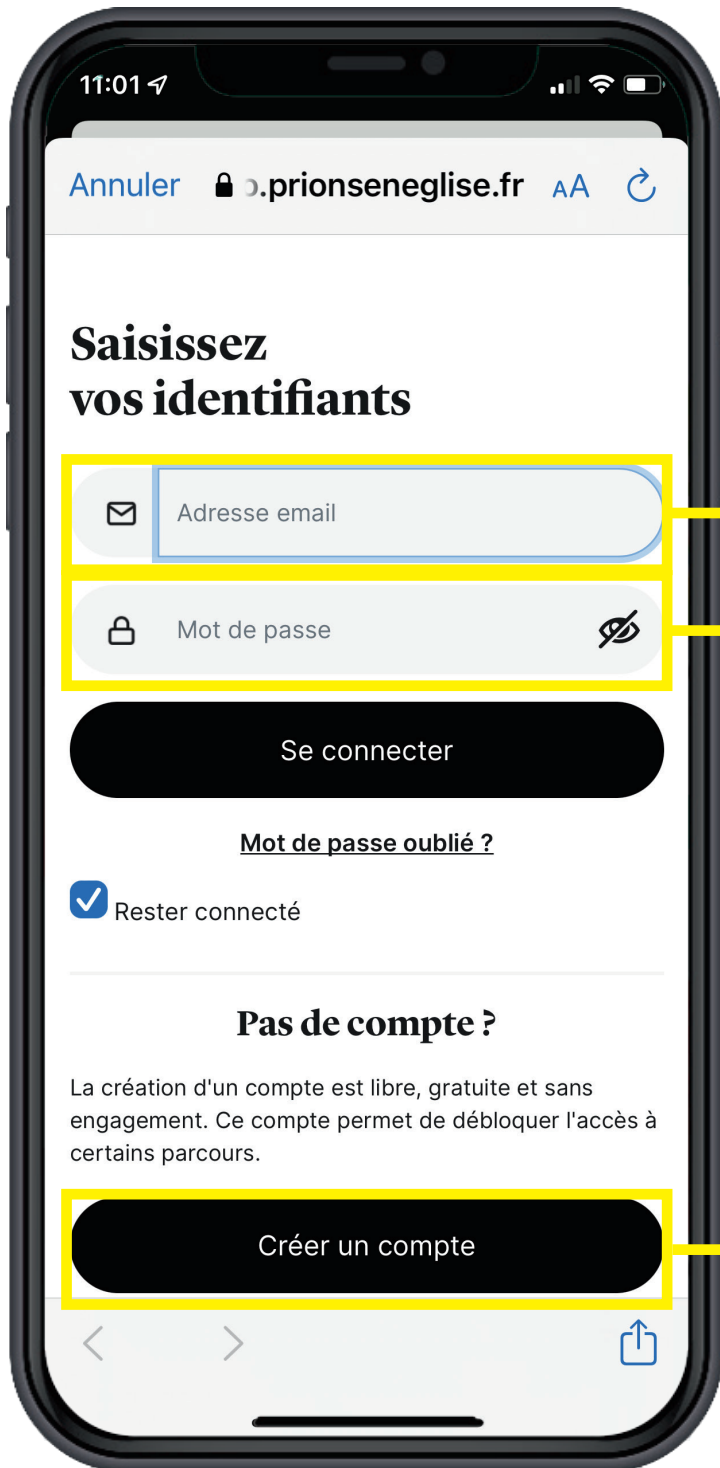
11:01

Annuler .prionseneglise.fr AA

Saisissez vos identifiants

Adresse email

Mot de passe

Se connecter

Mot de passe oublié ?

Rester connecté

Pas de compte ?

La création d'un compte est libre, gratuite et sans engagement. Ce compte permet de débloquer l'accès à certains parcours.

Créer un compte